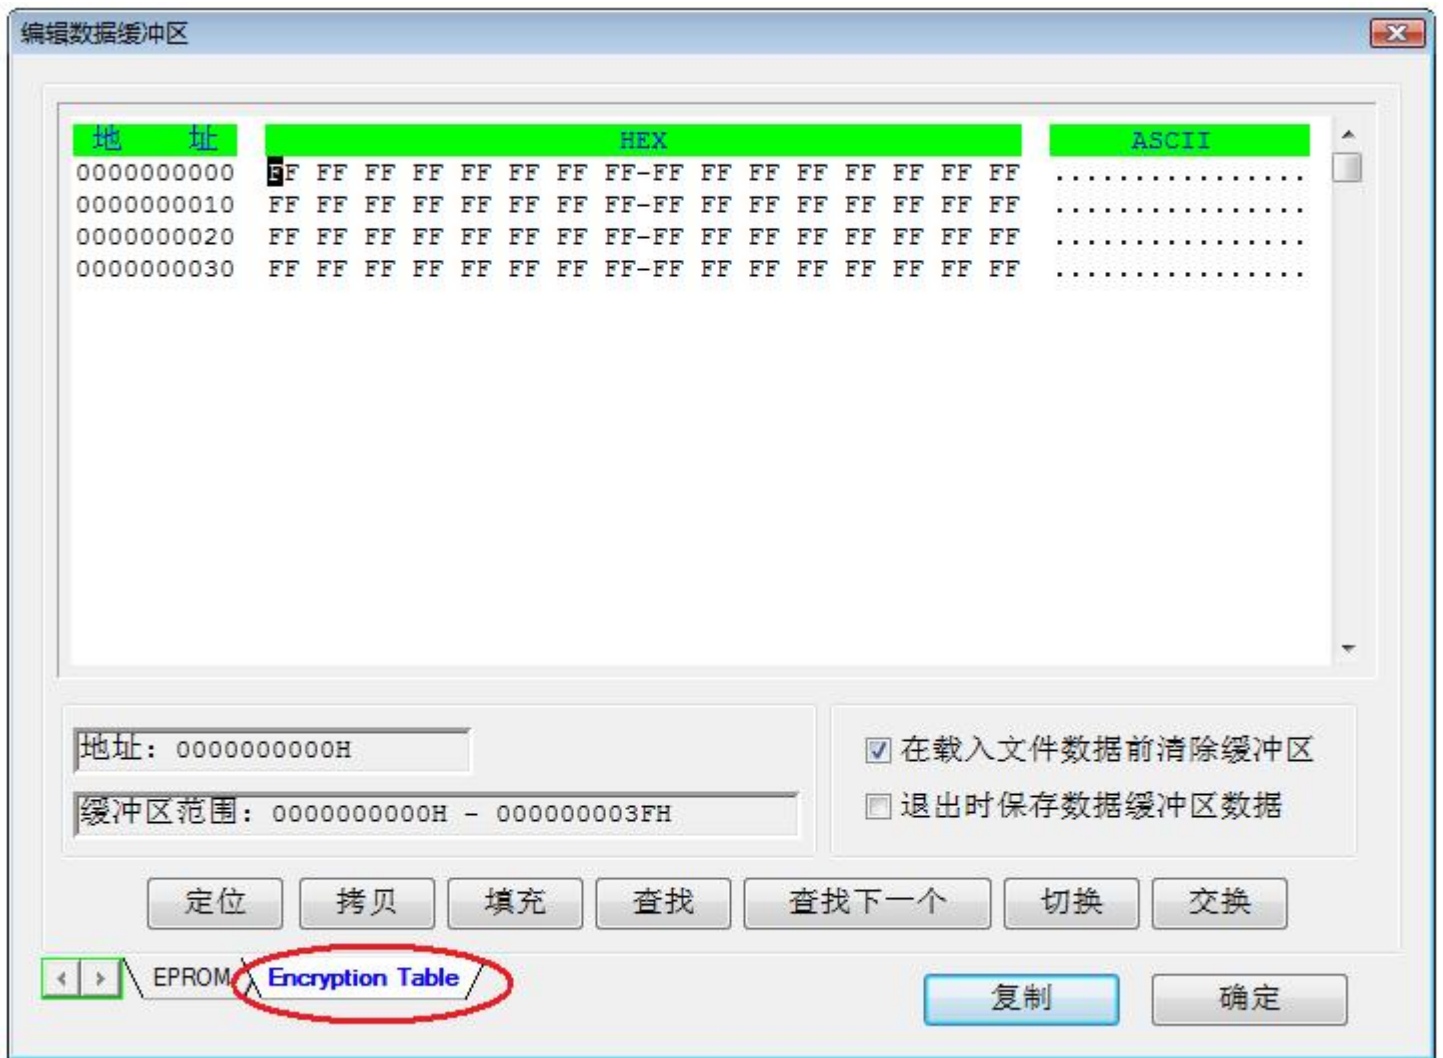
编辑数据缓冲区

| 地 址 | HEX | ASCII |
|---|---|---|
| 0000000000 | FF FF FF FF FF FF FF FF-FF FF FF FF FF FF FF FF | ................ |
| 0000000010 | FF FF FF FF FF FF FF FF-FF FF FF FF FF FF FF FF | ................ |
| 0000000020 | FF FF FF FF FF FF FF FF-FF FF FF FF FF FF FF FF | ................ |
| 0000000030 | FF FF FF FF FF FF FF FF-FF FF FF FF FF FF FF FF | ................ |

地址: 0000000000H
缓冲区范围: 0000000000H - 000000003FH

在载入文件数据前清除缓冲区
退出时保存数据缓冲区数据

定位 拷贝 填充 查找 查找下一个 切换 交换

EPROM Encryption Table

复制 确定